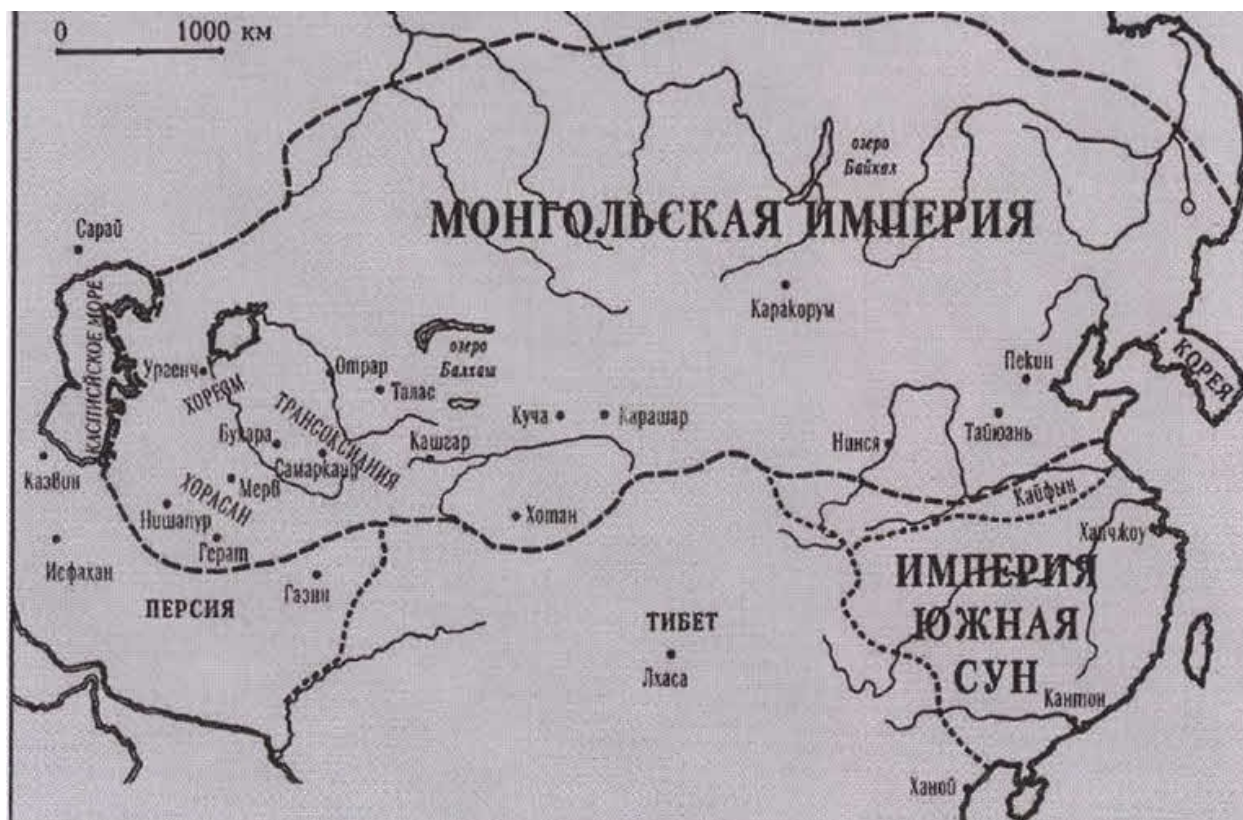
0 1000 км

озеро Байкал

МОНГОЛЬСКАЯ ИМПЕРИЯ

Сарай

КАСПИЙСКОЕ МОРЕ

Ургенч

ХОРЕЗМ

Отрар

озеро Балхаш

Талас

ТРАНСОКСАНИЯ

Бухара

Самарканд

Мерв

ХОРАСАН

Нишапур

Герат

Казвин

Исфахан

ПЕРСИЯ

Газни

Кашгар

Куча

Карашар

Хотан

ТИБЕТ

Лхаса

Каракорум

Пекин

КОРЕЯ

Нинся

Табюань

Кайфын

Ханчжоу

ИМПЕРИЯ ЮЖНАЯ СУН

Кантон

Ханой